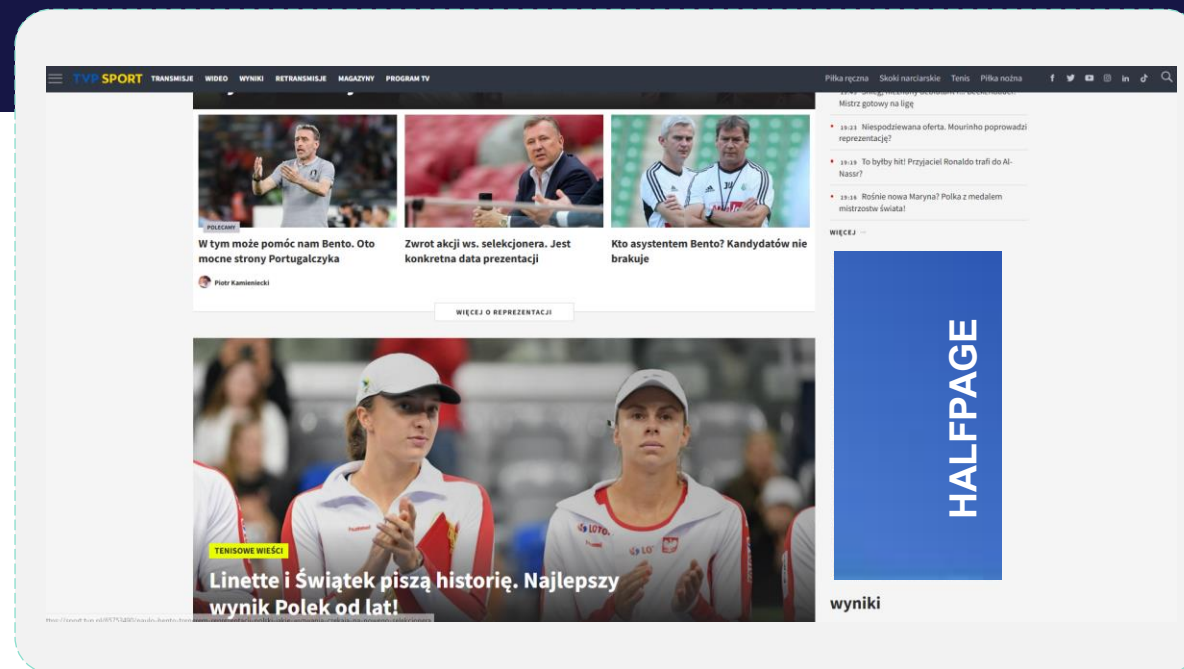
TVP SPORT TRANSMISJE WIDEO WYNIKI RETRANSMISJE MAGAZYNY PROGRAM TV

Piłka ręczna Skoki narciarskie Tenis Piłka nożna

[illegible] Mistrz gotowy na ligę

19:23 Niespodziewana oferta. Mourinho poprowadzi reprezentację?

19:19 To byłby hit! Przyjaciel Ronaldo trafi do Al-Nassr?

19:16 Rośnie nowa Maryna? Polka z medalem mistrzostw świata!

WIĘCEJ

POLECAMY

W tym może pomóc nam Bento. Oto mocne strony Portugalczyka

Piotr Kamieniecki

Zwrot akcji ws. selekcjonera. Jest konkretna data prezentacji

Kto asystentem Bento? Kandydatów nie brakuje

WIĘCEJ O REPREZENTACJI

HALFPAGE

TENISOWE WIEŚCI

Linette i Świątek piszą historię. Najlepszy wynik Polek od lat!

wyniki

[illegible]